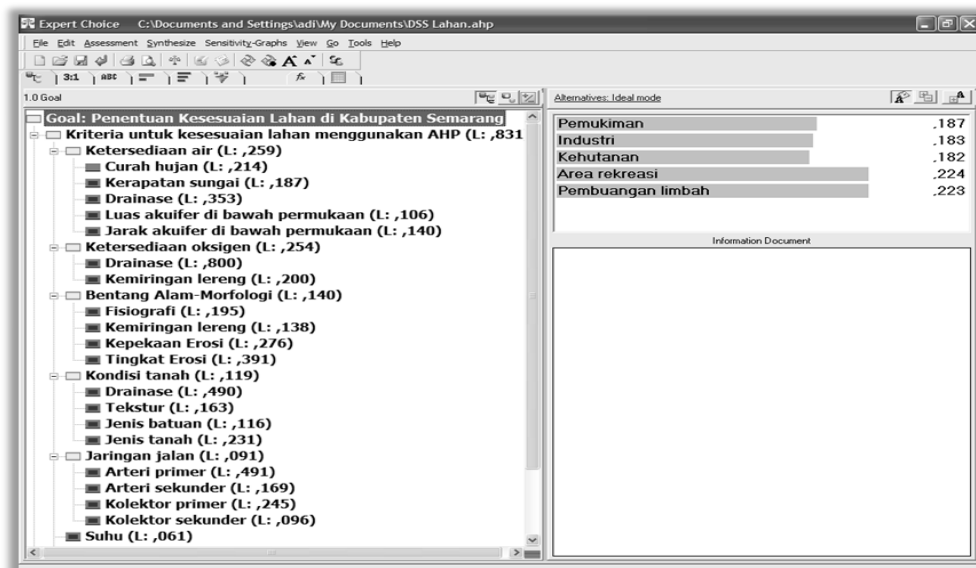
Expert Choice C:\Documents and Settings\adi\My Documents\DSS Lahan.ahp

File Edit Assessment Synthesize Sensitivity-Graphs View Go Tools Help

3:1 ABC

1.0 Goal

Goal: Penentuan Kesesuaian Lahan di Kabupaten Semarang
Kriteria untuk kesesuaian lahan menggunakan AHP (L: ,831
Ketersediaan air (L: ,259)
Curah hujan (L: ,214)
Kerapatan sungai (L: ,187)
Drainase (L: ,353)
Luas akuifer di bawah permukaan (L: ,106)
Jarak akuifer di bawah permukaan (L: ,140)
Ketersediaan oksigen (L: ,254)
Drainase (L: ,800)
Kemiringan lereng (L: ,200)
Bentang Alam-Morfologi (L: ,140)
Fisiografi (L: ,195)
Kemiringan lereng (L: ,138)
Kepekaan Erosi (L: ,276)
Tingkat Erosi (L: ,391)
Kondisi tanah (L: ,119)
Drainase (L: ,490)
Tekstur (L: ,163)
Jenis batuan (L: ,116)
Jenis tanah (L: ,231)
Jaringan jalan (L: ,091)
Arteri primer (L: ,491)
Arteri sekunder (L: ,169)
Kolektor primer (L: ,245)
Kolektor sekunder (L: ,096)
Suhu (L: ,061)

Alternatives: Ideal mode

| Pemukiman | ,187 |
|---|---|
| Industri | ,183 |
| Kehutanan | ,182 |
| Area rekreasi | ,224 |
| Pembuangan limbah | ,223 |

Information Document